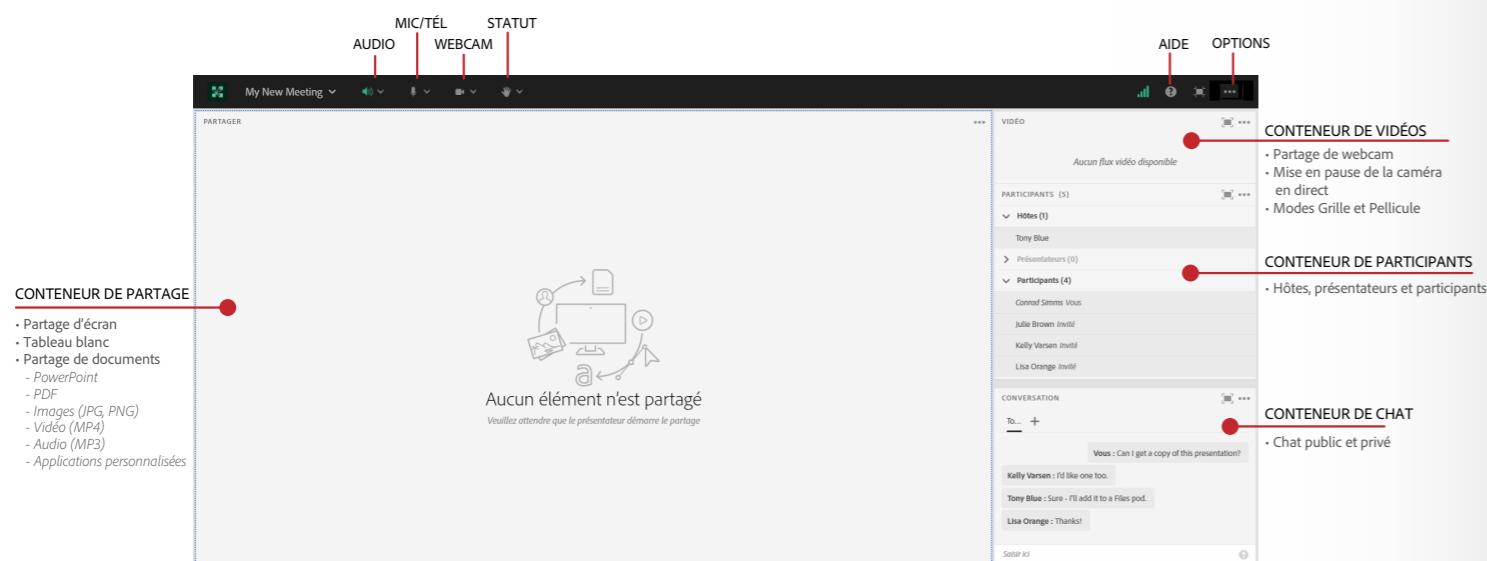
MIC/TÉL
STATUT
AUDIO
WEBCAM
AIDE
OPTIONS

My New Meeting

PARTAGER

Aucun élément n'est partagé
Veuillez attendre que le présentateur démarre le partage

VIDÉO
Aucun flux vidéo disponible

PARTICIPANTS (5)
Hôtes (1)
Tony Blue
Présentateurs (0)
Participants (4)
Conrad Simms Vous
Julie Brown Invité
Kelly Varsen Invité
Lisa Orange Invité

CONVERSATION
To... +
Vous : Can I get a copy of this presentation?
Kelly Varsen : I'd like one too.
Tony Blue : Sure - I'll add it to a Files pod.
Lisa Orange : Thanks!
Saisir ici

CONTENEUR DE PARTAGE
• Partage d'écran
• Tableau blanc
• Partage de documents
- PowerPoint
- PDF
- Images (JPG, PNG)
- Vidéo (MP4)
- Audio (MP3)
- Applications personnalisées

CONTENEUR DE VIDÉOS
• Partage de webcam
• Mise en pause de la caméra en direct
• Modes Grille et Pellicule

CONTENEUR DE PARTICIPANTS
• Hôtes, présentateurs et participants

CONTENEUR DE CHAT
• Chat public et privé